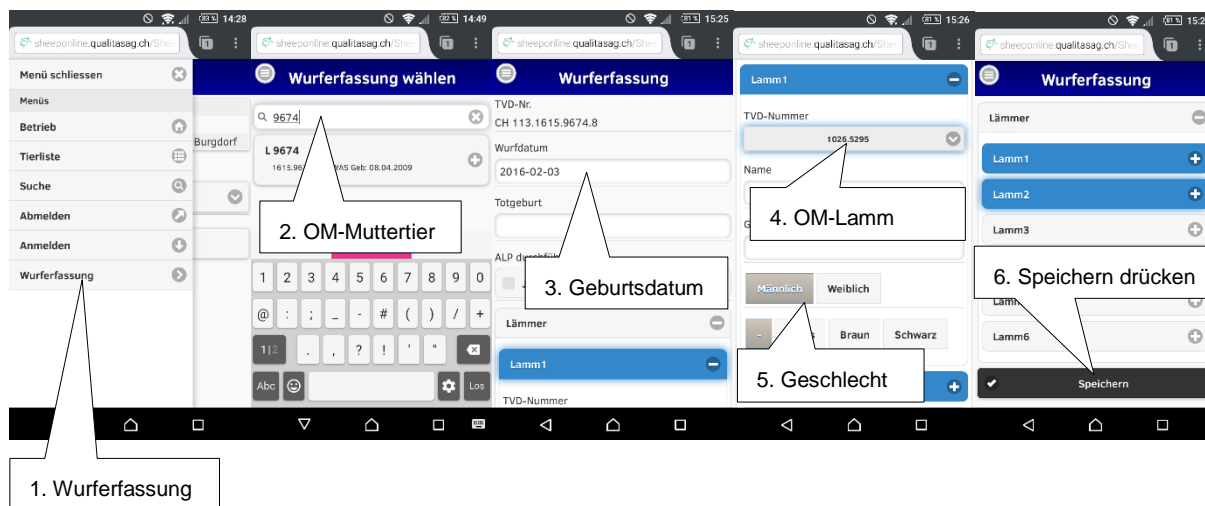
83% 14:28
sheeponline.qualitasag.ch/Shee

Menü schliessen
Menüs
Betrieb
Tierliste
Suche
Abmelden
Anmelden
Wurferfassung

Burgdorf

1. Wurferfassung

82% 14:49
sheeponline.qualitasag.ch/Shee

Wurferfassung wählen

9674

L 9674
1615.96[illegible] WAS Geb: 08.04.2009

2. OM-Muttertier

1 2 3 4 5 6 7 8 9 0
@ : ; _ - # ( ) / +
1|2 . , ? ! ' "
Abc Los

81% 15:25
sheeponline.qualitasag.ch/Shee

Wurferfassung

TVD-Nr.
CH 113.1615.9674.8
Wurfdatum
2016-02-03
Totgeburt
ALP durchfü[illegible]

3. Geburtsdatum

Lämmer
Lamm1
TVD-Nummer

81% 15:26
sheeponline.qualitasag.ch/Shee

Lamm1
TVD-Nummer
1026.5295
Name
G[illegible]

4. OM-Lamm

Männlich Weiblich
- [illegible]s Braun Schwarz

5. Geschlecht

15:2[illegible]
sheeponline.qualitasag.ch/Shee

Wurferfassung

Lämmer
Lamm1
Lamm2
Lamm3
Lamm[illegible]
Lamm6

6. Speichern drücken

Speichern